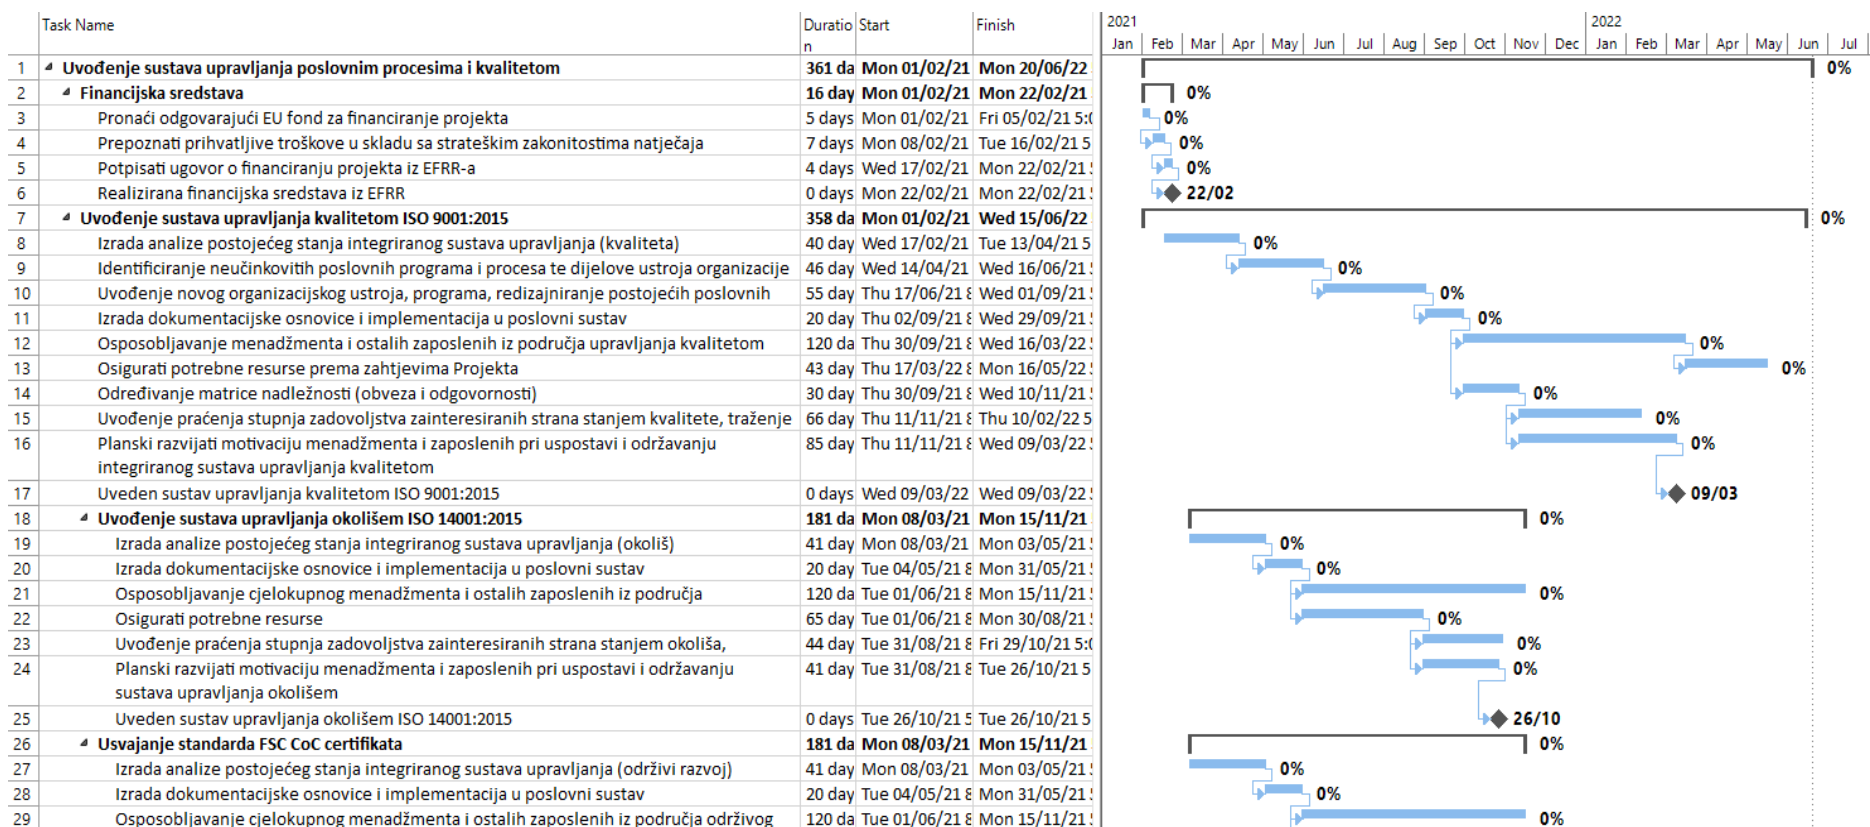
| | Task Name | Duration | Start | Finish |
|---|---|---|---|---|
| 1 | Uvođenje sustava upravljanja poslovnim procesima i kvalitetom | 361 da | Mon 01/02/21 | Mon 20/06/22 |
| 2 | Financijska sredstava | 16 day | Mon 01/02/21 | Mon 22/02/21 |
| 3 | Pronaći odgovarajući EU fond za financiranje projekta | 5 days | Mon 01/02/21 | Fri 05/02/21 5:( |
| 4 | Prepoznati prihvatljive troškove u skladu sa strateškim zakonitostima natječaja | 7 days | Mon 08/02/21 | Tue 16/02/21 5 |
| 5 | Potpisati ugovor o financiranju projekta iz EFRR-a | 4 days | Wed 17/02/21 | Mon 22/02/21 ! |
| 6 | Realizirana financijska sredstava iz EFRR | 0 days | Mon 22/02/21 | Mon 22/02/21 ! |
| 7 | Uvođenje sustava upravljanja kvalitetom ISO 9001:2015 | 358 da | Mon 01/02/21 | Wed 15/06/22 |
| 8 | Izrada analize postojećeg stanja integriranog sustava upravljanja (kvaliteta) | 40 day | Wed 17/02/21 | Tue 13/04/21 5 |
| 9 | Identificiranje neučinkovitih poslovnih programa i procesa te dijelove ustroja organizacije | 46 day | Wed 14/04/21 | Wed 16/06/21 ! |
| 10 | Uvođenje novog organizacijskog ustroja, programa, redizajniranje postojećih poslovnih | 55 day | Thu 17/06/21 8 | Wed 01/09/21 ! |
| 11 | Izrada dokumentacijske osnovice i implementacija u poslovni sustav | 20 day | Thu 02/09/21 8 | Wed 29/09/21 ! |
| 12 | Osposobljavanje menadžmenta i ostalih zaposlenih iz područja upravljanja kvalitetom | 120 da | Thu 30/09/21 8 | Wed 16/03/22 ! |
| 13 | Osigurati potrebne resurse prema zahtjevima Projekta | 43 day | Thu 17/03/22 8 | Mon 16/05/22 ! |
| 14 | Određivanje matrice nadležnosti (obveza i odgovornosti) | 30 day | Thu 30/09/21 8 | Wed 10/11/21 ! |
| 15 | Uvođenje praćenja stupnja zadovoljstva zainteresiranih strana stanjem kvalitete, traženje | 66 day | Thu 11/11/21 8 | Thu 10/02/22 5 |
| 16 | Planski razvijati motivaciju menadžmenta i zaposlenih pri uspostavi i održavanju integriranog sustava upravljanja kvalitetom | 85 day | Thu 11/11/21 8 | Wed 09/03/22 ! |
| 17 | Uveden sustav upravljanja kvalitetom ISO 9001:2015 | 0 days | Wed 09/03/22 | Wed 09/03/22 ! |
| 18 | Uvođenje sustava upravljanja okolišem ISO 14001:2015 | 181 da | Mon 08/03/21 | Mon 15/11/21 |
| 19 | Izrada analize postojećeg stanja integriranog sustava upravljanja (okoliš) | 41 day | Mon 08/03/21 | Mon 03/05/21 ! |
| 20 | Izrada dokumentacijske osnovice i implementacija u poslovni sustav | 20 day | Tue 04/05/21 8 | Mon 31/05/21 ! |
| 21 | Osposobljavanje cjelokupnog menadžmenta i ostalih zaposlenih iz područja | 120 da | Tue 01/06/21 8 | Mon 15/11/21 ! |
| 22 | Osigurati potrebne resurse | 65 day | Tue 01/06/21 8 | Mon 30/08/21 ! |
| 23 | Uvođenje praćenja stupnja zadovoljstva zainteresiranih strana stanjem okoliša, | 44 day | Tue 31/08/21 8 | Fri 29/10/21 5:( |
| 24 | Planski razvijati motivaciju menadžmenta i zaposlenih pri uspostavi i održavanju sustava upravljanja okolišem | 41 day | Tue 31/08/21 8 | Tue 26/10/21 5 |
| 25 | Uveden sustav upravljanja okolišem ISO 14001:2015 | 0 days | Tue 26/10/21 5 | Tue 26/10/21 5 |
| 26 | Usvajanje standarda FSC CoC certifikata | 181 da | Mon 08/03/21 | Mon 15/11/21 |
| 27 | Izrada analize postojećeg stanja integriranog sustava upravljanja (održivi razvoj) | 41 day | Mon 08/03/21 | Mon 03/05/21 ! |
| 28 | Izrada dokumentacijske osnovice i implementacija u poslovni sustav | 20 day | Tue 04/05/21 8 | Mon 31/05/21 ! |
| 29 | Osposobljavanje cjelokupnog menadžmenta i ostalih zaposlenih iz područja održivog | 120 da | Tue 01/06/21 8 | Mon 15/11/21 ! |

2021 Jan Feb Mar Apr May Jun Jul Aug Sep Oct Nov Dec 2022 Jan Feb Mar Apr May Jun Jul

0% 0% 0% 0% 0% 22/02 0% 0% 0% 0% 0% 0% 0% 0% 0% 0% 09/03 0% 0% 0% 0% 0% 0% 0% 26/10 0% 0% 0% 0%